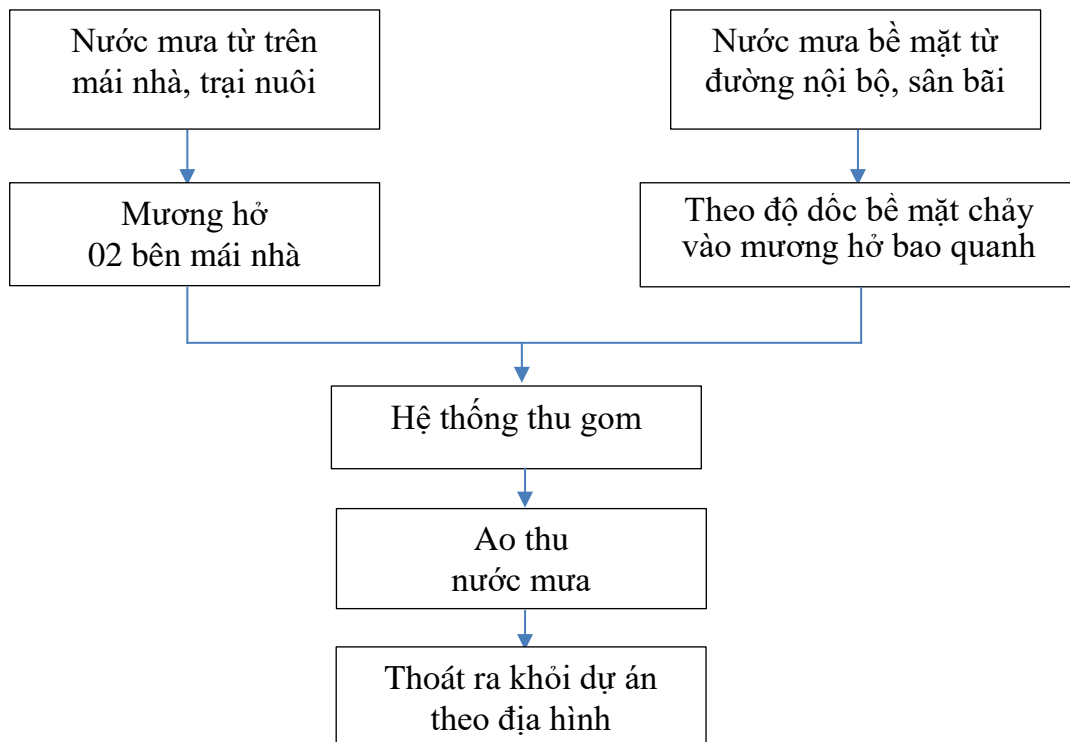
Nước mưa từ trên mái nhà, trại nuôi

Nước mưa bề mặt từ đường nội bộ, sân bãi

Mương hở 02 bên mái nhà

Theo độ dốc bề mặt chảy vào mương hở bao quanh

Hệ thống thu gom

Ao thu nước mưa

Thoát ra khỏi dự án theo địa hình